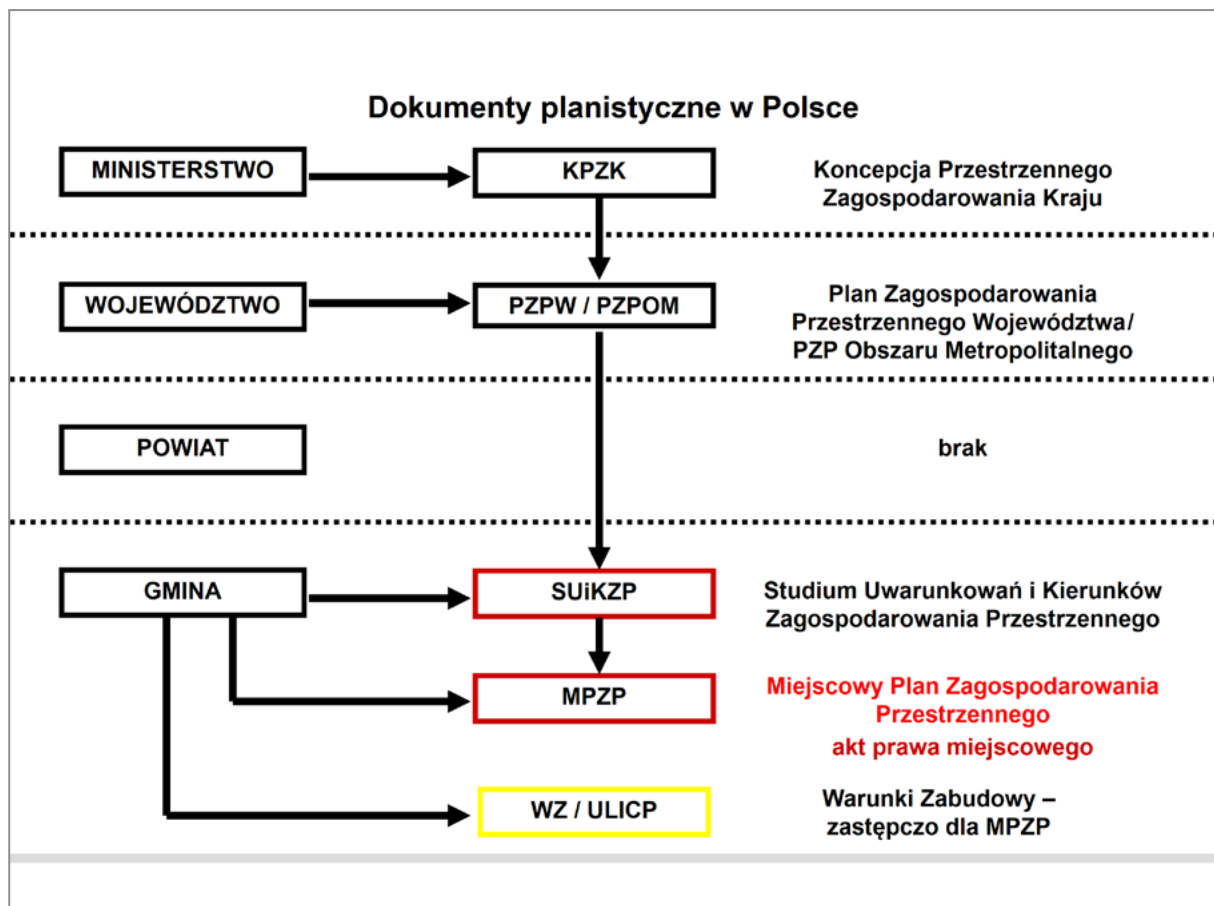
Dokumenty planistyczne w Polsce

MINISTERSTWO

KPZK

Koncepcja Przestrzennego Zagospodarowania Kraju

WOJEWÓDZTWO

PZPW / PZPOM

Plan Zagospodarowania Przestrzennego Województwa/ PZP Obszaru Metropolitalnego

POWIAT

brak

GMINA

SUiKZP

Studium Uwarunkowań i Kierunków Zagospodarowania Przestrzennego

MPZP

Miejscowy Plan Zagospodarowania Przestrzennego

akt prawa miejscowego

WZ / ULICP

Warunki Zabudowy – zastępczo dla MPZP